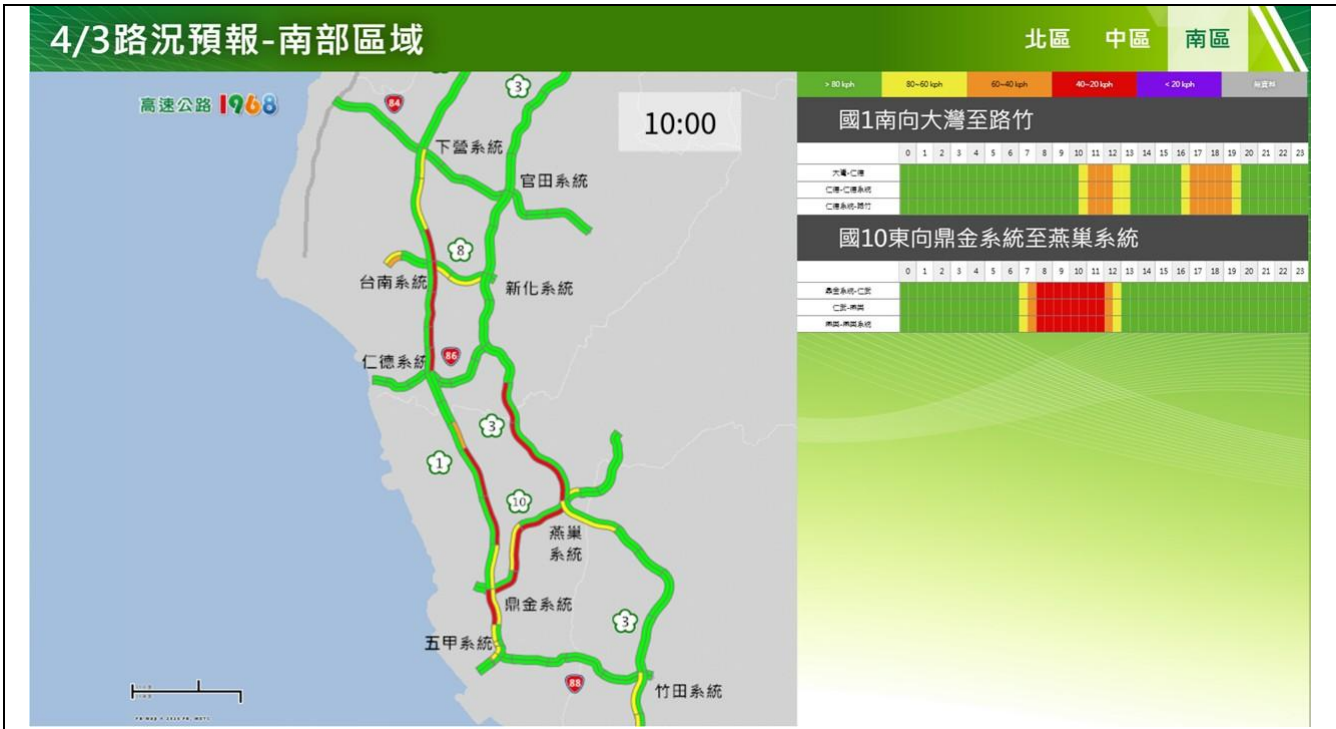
4/3路況預報-南部區域

北區 中區 南區

高速公路 1968

10:00

下營系統
官田系統
台南系統
新化系統
仁德系統
燕巢系統
鼎金系統
五甲系統
竹田系統

84 3 8 86 3 1 10 3 88

> 80 kph | 80~60 kph | 60~40 kph | 40~20 kph | < 20 kph | 無資料

國1南向大灣至路竹

| | 0 | 1 | 2 | 3 | 4 | 5 | 6 | 7 | 8 | 9 | 10 | 11 | 12 | 13 | 14 | 15 | 16 | 17 | 18 | 19 | 20 | 21 | 22 | 23 |
|---|---|---|---|---|---|---|---|---|---|---|---|---|---|---|---|---|---|---|---|---|---|---|---|---|
| 大灣-仁德 | | | | | | | | | | | | | | | | | | | | | | | | |
| 仁德-仁德系統 | | | | | | | | | | | | | | | | | | | | | | | | |
| 仁德系統-路竹 | | | | | | | | | | | | | | | | | | | | | | | | |

國10東向鼎金系統至燕巢系統

| | 0 | 1 | 2 | 3 | 4 | 5 | 6 | 7 | 8 | 9 | 10 | 11 | 12 | 13 | 14 | 15 | 16 | 17 | 18 | 19 | 20 | 21 | 22 | 23 |
|---|---|---|---|---|---|---|---|---|---|---|---|---|---|---|---|---|---|---|---|---|---|---|---|---|
| 鼎金系統-仁武 | | | | | | | | | | | | | | | | | | | | | | | | |
| 仁武-燕巢 | | | | | | | | | | | | | | | | | | | | | | | | |
| 燕巢-燕巢系統 | | | | | | | | | | | | | | | | | | | | | | | | |